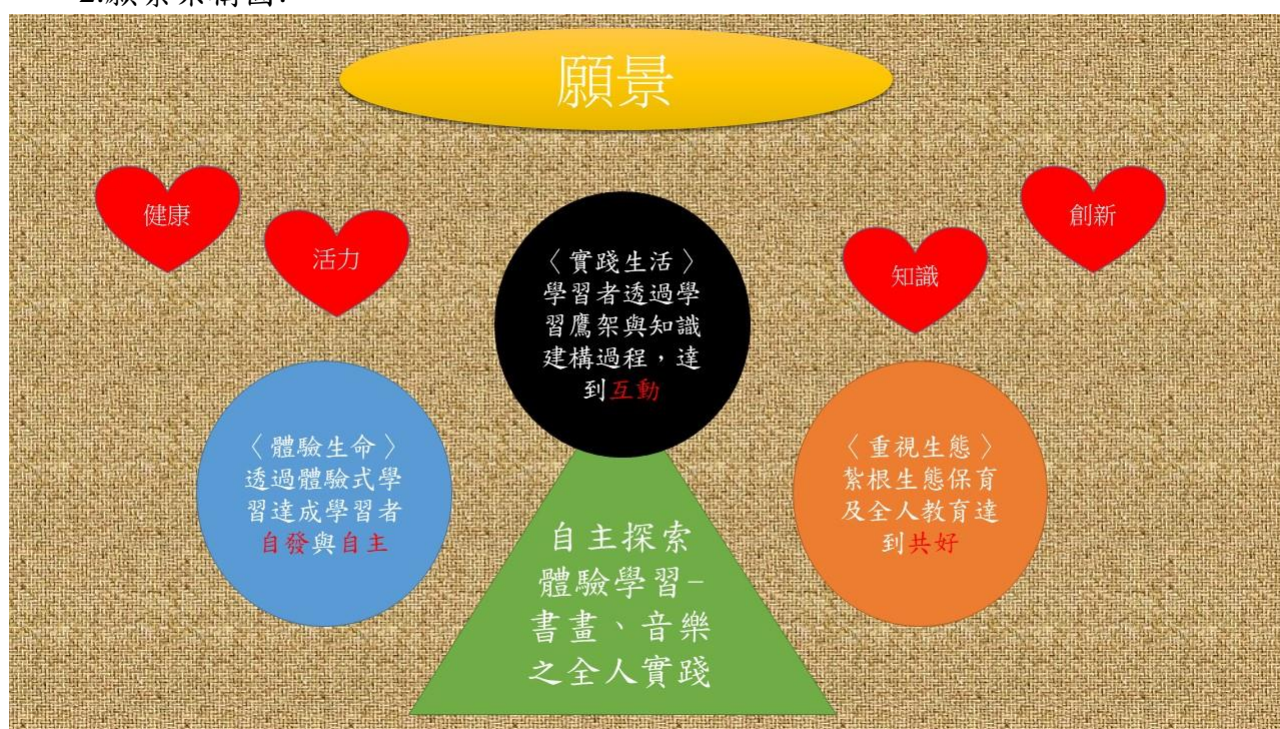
2.願景架構圖:

願景

健康

活力

〈實踐生活〉學習者透過學習鷹架與知識建構過程，達到互動

知識

創新

〈體驗生命〉透過體驗式學習達成學習者自發與自主

〈重視生態〉紮根生態保育及全人教育達到共好

自主探索
體驗學習-
書畫、音樂
之全人實践